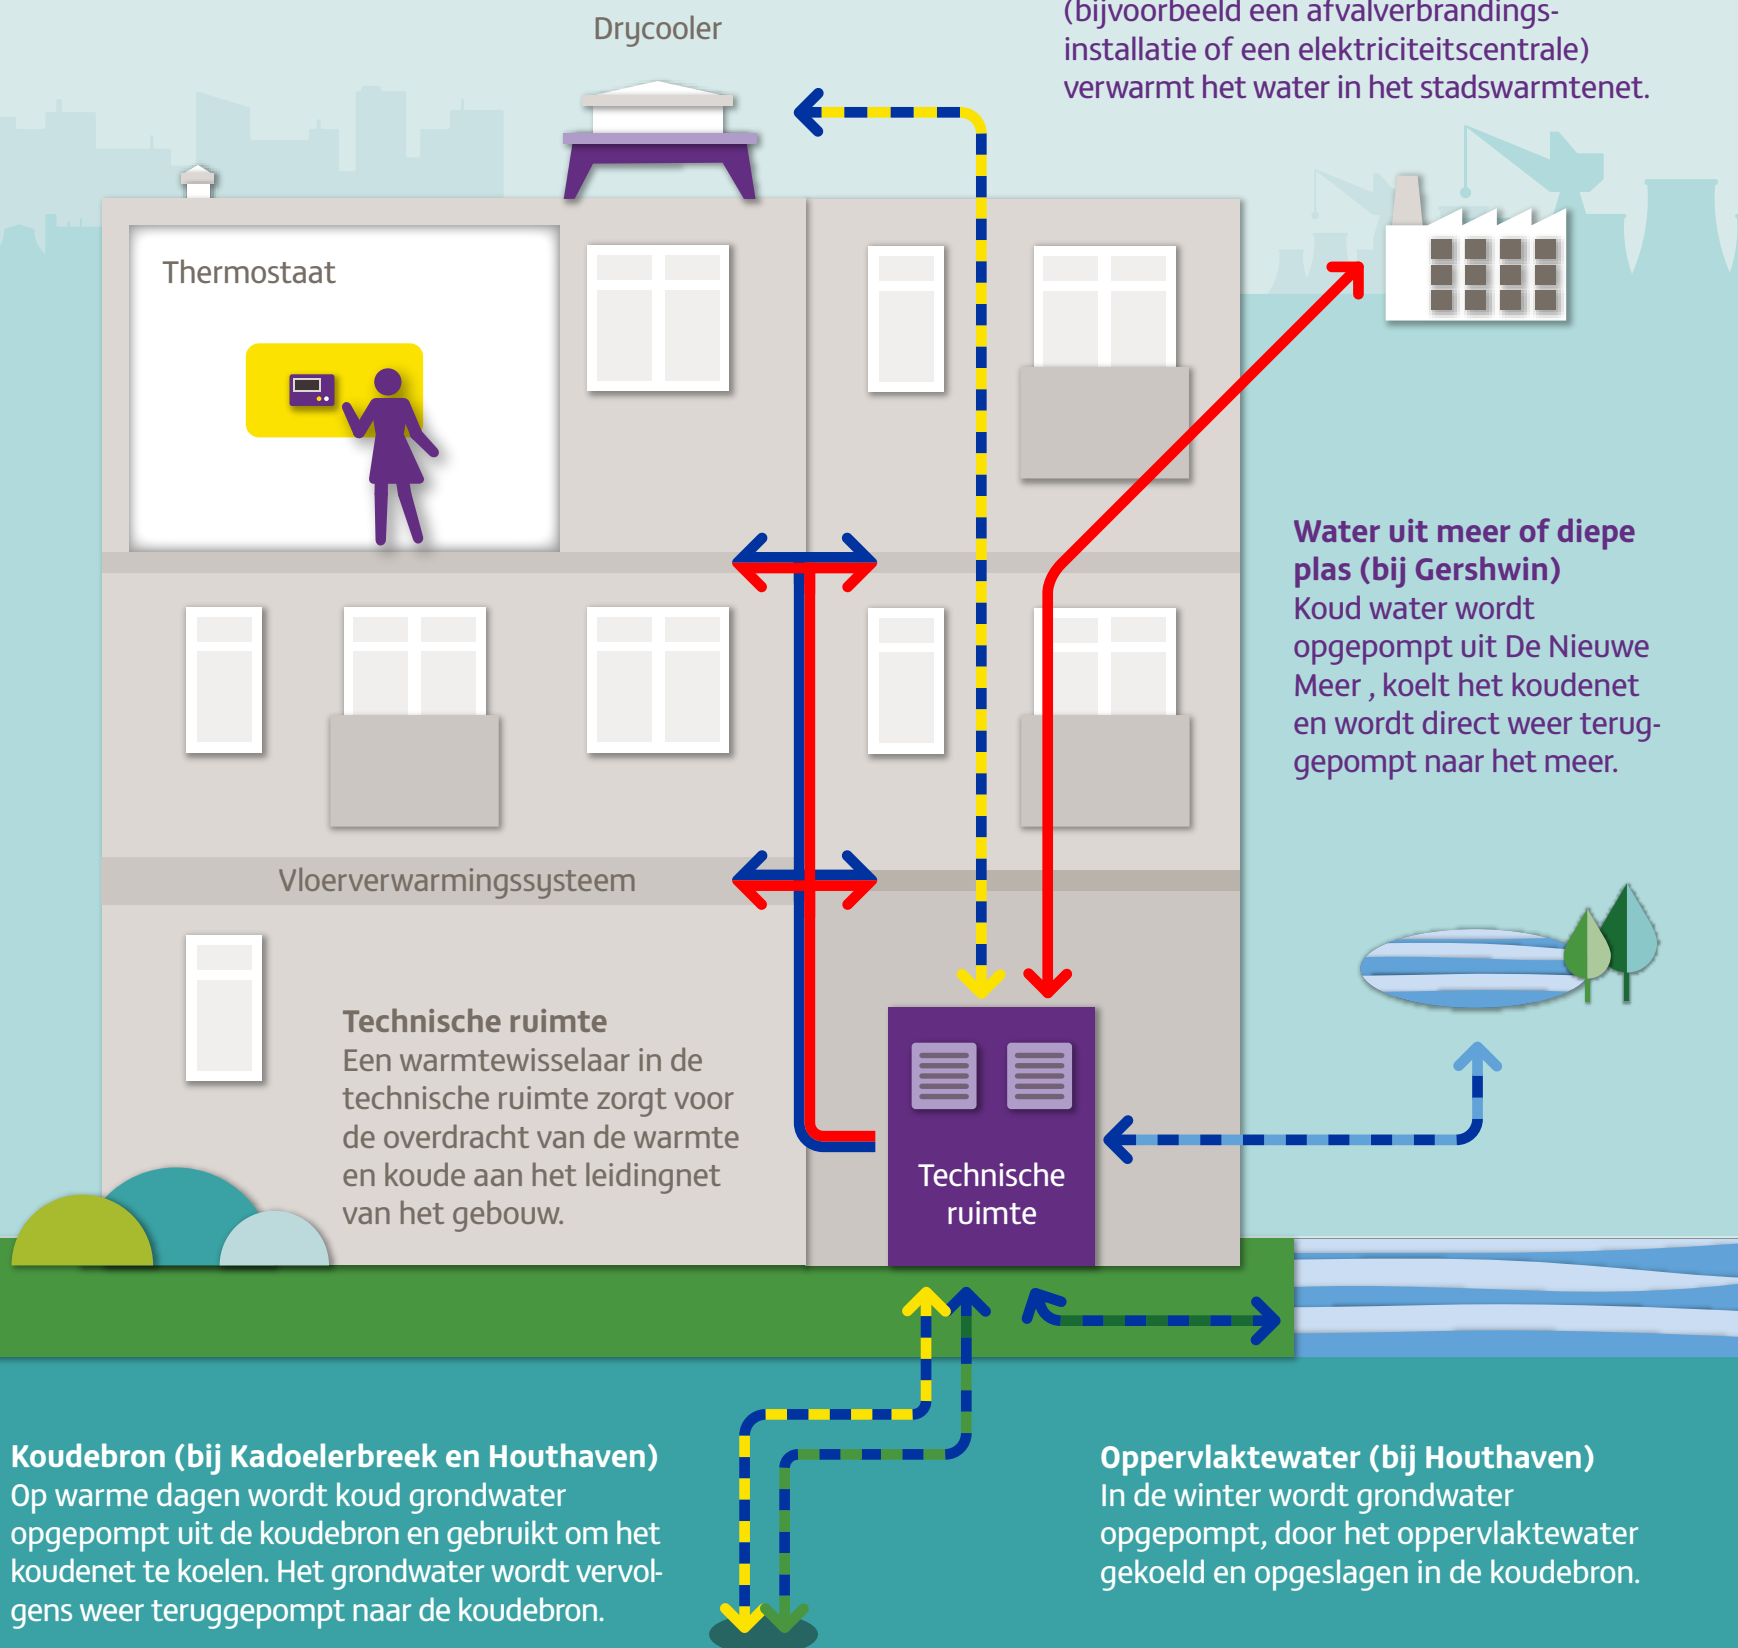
Drycooler

(bijvoorbeeld een afvalverbrandingsinstallatie of een elektriciteitscentrale) verwarmt het water in het stadswarmtenet.

Thermostaat

Water uit meer of diepe plas (bij Gershwin)
Koud water wordt opgepompt uit De Nieuwe Meer , koelt het koudenet en wordt direct weer teruggepompt naar het meer.

Vloerverwarmingssysteem

Technische ruimte
Een warmtewisselaar in de technische ruimte zorgt voor de overdracht van de warmte en koude aan het leidingnet van het gebouw.

Technische ruimte

Koudebron (bij Kadoelerbreek en Houthaven)
Op warme dagen wordt koud grondwater opgepompt uit de koudebron en gebruikt om het koudenet te koelen. Het grondwater wordt vervolgens weer teruggepompt naar de koudebron.

Oppervlaktewater (bij Houthaven)
In de winter wordt grondwater opgepompt, door het oppervlaktewater gekoeld en opgeslagen in de koudebron.